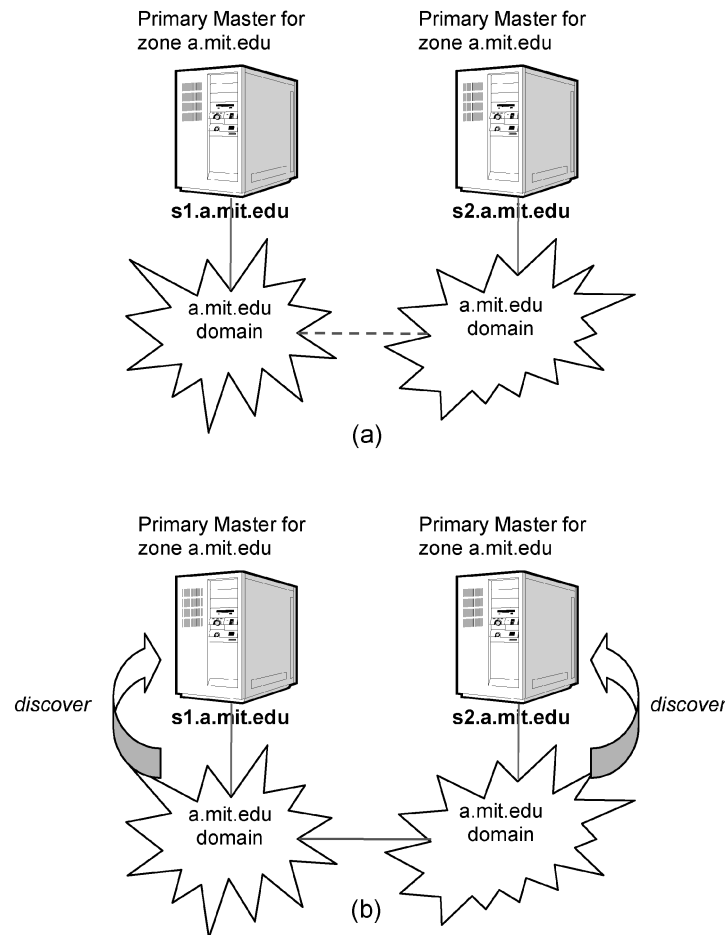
Primary Master for zone a.mit.edu

Primary Master for zone a.mit.edu

s1.a.mit.edu

s2.a.mit.edu

a.mit.edu domain

a.mit.edu domain

(a)

Primary Master for zone a.mit.edu

Primary Master for zone a.mit.edu

discover

s1.a.mit.edu

s2.a.mit.edu

discover

a.mit.edu domain

a.mit.edu domain

(b)